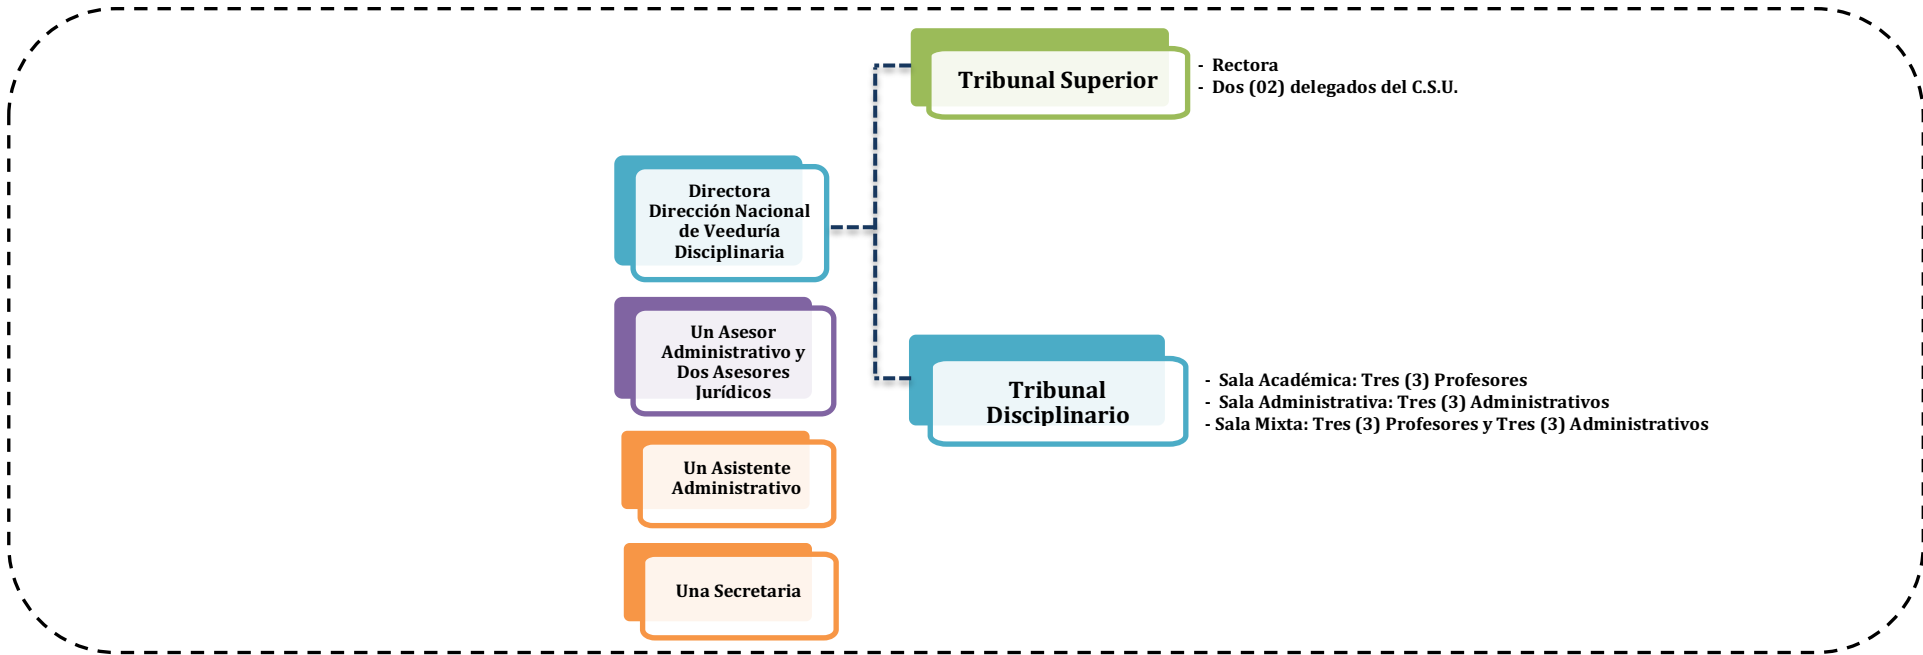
Tribunal Superior

- Rectora
- Dos (02) delegados del C.S.U.

Directora Dirección Nacional de Veeduría Disciplinaria

Un Asesor Administrativo y Dos Asesores Jurídicos

Un Asistente Administrativo

Una Secretaria

Tribunal Disciplinario

- Sala Académica: Tres (3) Profesores
- Sala Administrativa: Tres (3) Administrativos
- Sala Mixta: Tres (3) Profesores y Tres (3) Administrativos